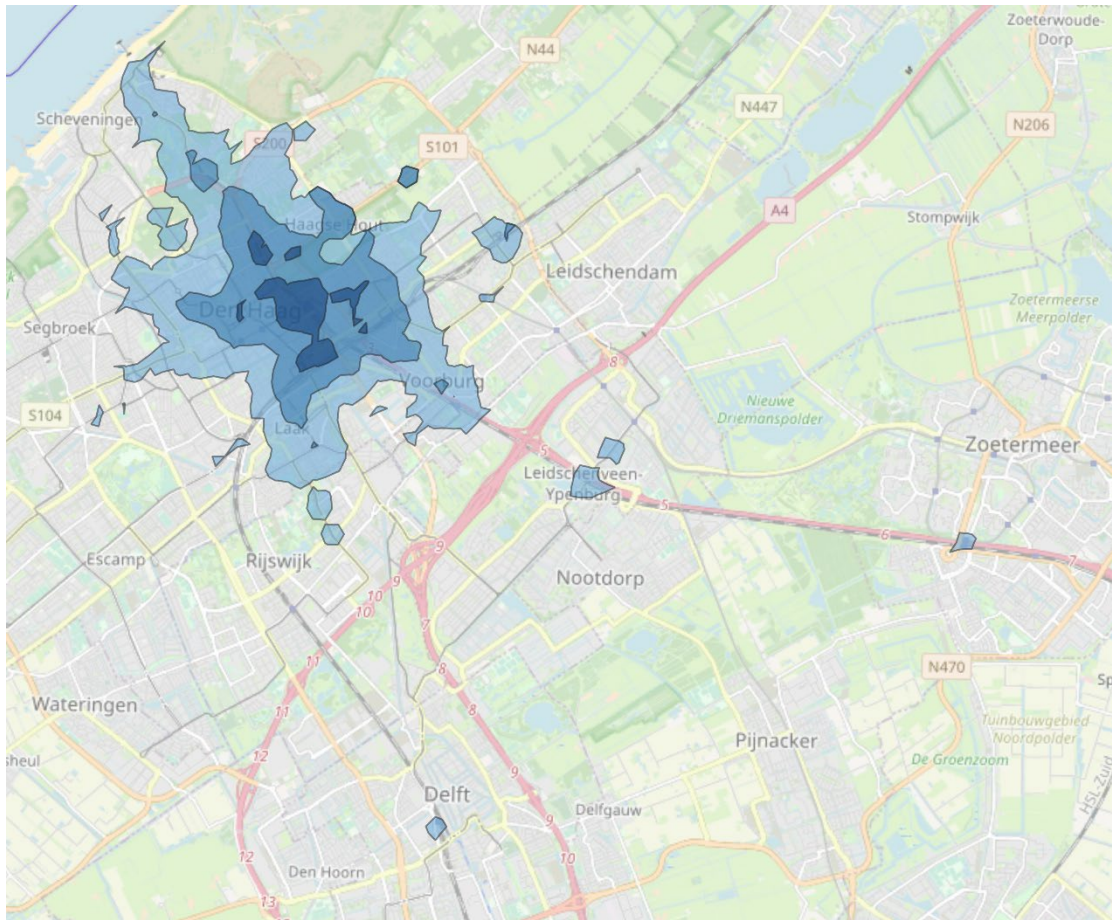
Zoeterwoude-Dorp

N44

Scheveningen

N447

N206

S200

S101

A4

Haagse Bos

Stompwijk

Leidschendam

Zoetermeerse Meerpolder

Segbroek

Den Haag

8

Voorburg

Nieuwe Driemanspolder

S104

Laak

5

Zoetermeer

Leidschenveen-Ypenburg

5

6

7

Escamp

Rijswijk

9

Nootdorp

9

10

10

7

11

N470

Sp

8

Wateringen

11

8

Tuinbouwgebied Noordpolder

Pijnacker

sheul

12

De Groenzoom

9

HSL-Zuid

Delft

Delfgauw

9

12

10

Den Hoorn

13